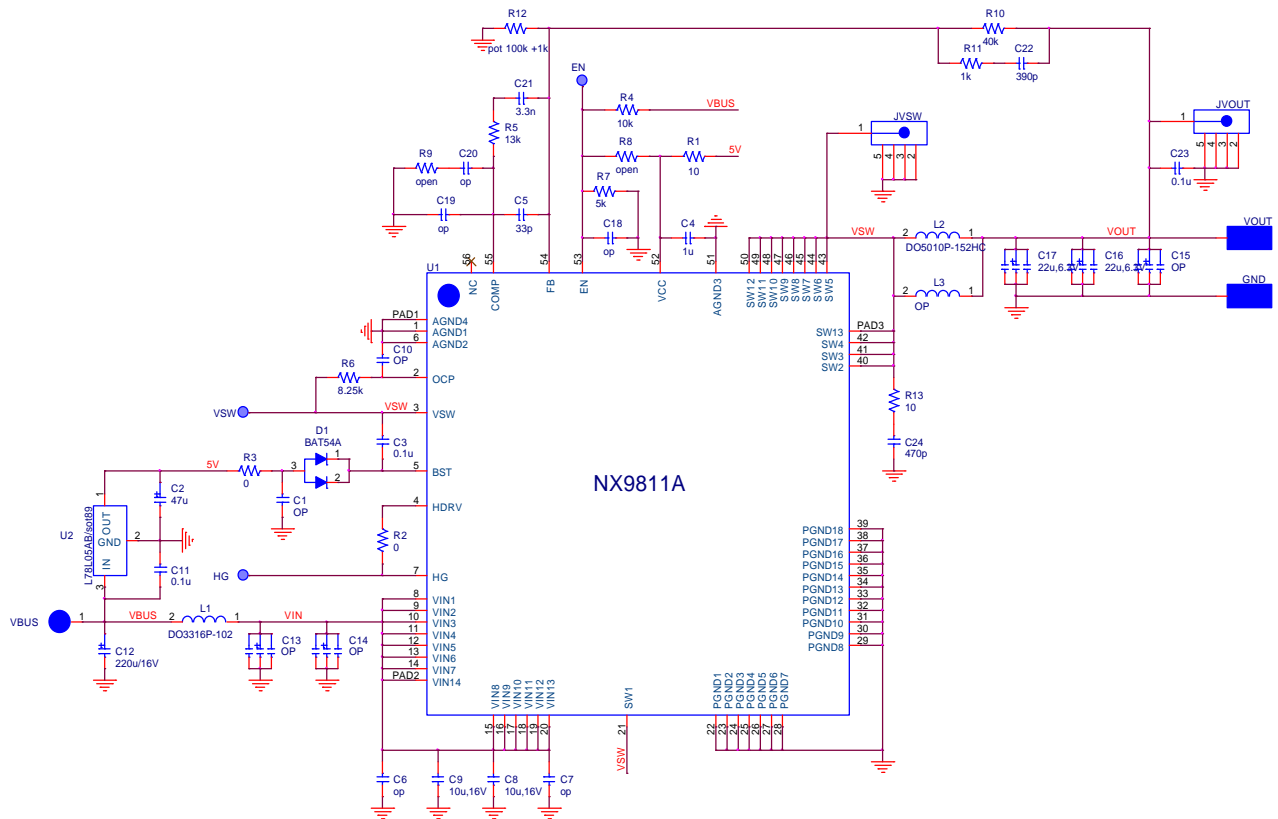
R12
pot 100k +1k
R10
40k
R11
1k
C22
390p
EN
C21
3.3n
R4
10k
VBUS
R5
13k
R8
open
R1
10
5V
JVSW
1
5 4 3 2
JVOUT
1
5 4 3 2
C23
0.1u
R9
open
C20
op
R7
5k
C19
op
C5
33p
C18
op
C4
1u
VSW
2
L2
1
DO5010P-152HC
VOUT
VOUT
U1
56
55
54
53
52
51
50 49 48 47 46 45 44 43
C17
22u,6.3V
C16
22u,6.3V
C15
OP
NC
COMP
FB
EN
VCC
AGND3
SW12 SW11 SW10 SW9 SW8 SW7 SW6 SW5
2
L3
1
OP
GND
PAD1
AGND4
1
AGND1
6
AGND2
C10
OP
R6
8.25k
2
OCP
VSW
VSW
3
VSW
C3
0.1u
D1
BAT54A
5V
R3
0
3
1
2
5
BST
C2
47u
C1
OP
SW13
PAD3
SW4
42
SW3
41
SW2
40
R13
10
C24
470p
NX9811A
U2
L78L05AB/sot89
1
OUT
2
GND
IN
3
C11
0.1u
4
HDRV
R2
0
HG
7
HG
PGND18 39
PGND17 38
PGND16 37
PGND15 36
PGND14 35
PGND13 34
PGND12 33
PGND11 32
PGND10 31
PGND9 30
PGND8 29
VBUS
1
VBUS
2
L1
1
DO3316P-102
VIN
C12
220u/16V
C13
OP
C14
OP
8 VIN1
9 VIN2
10 VIN3
11 VIN4
12 VIN5
13 VIN6
14 VIN7
PAD2 VIN14
VIN8 VIN9 VIN10 VIN11 VIN12 VIN13
15 16 17 18 19 20
SW1
21
VSW
PGND1 PGND2 PGND3 PGND4 PGND5 PGND6 PGND7
22 23 24 25 26 27 28
C6
op
C9
10u,16V
C8
10u,16V
C7
op